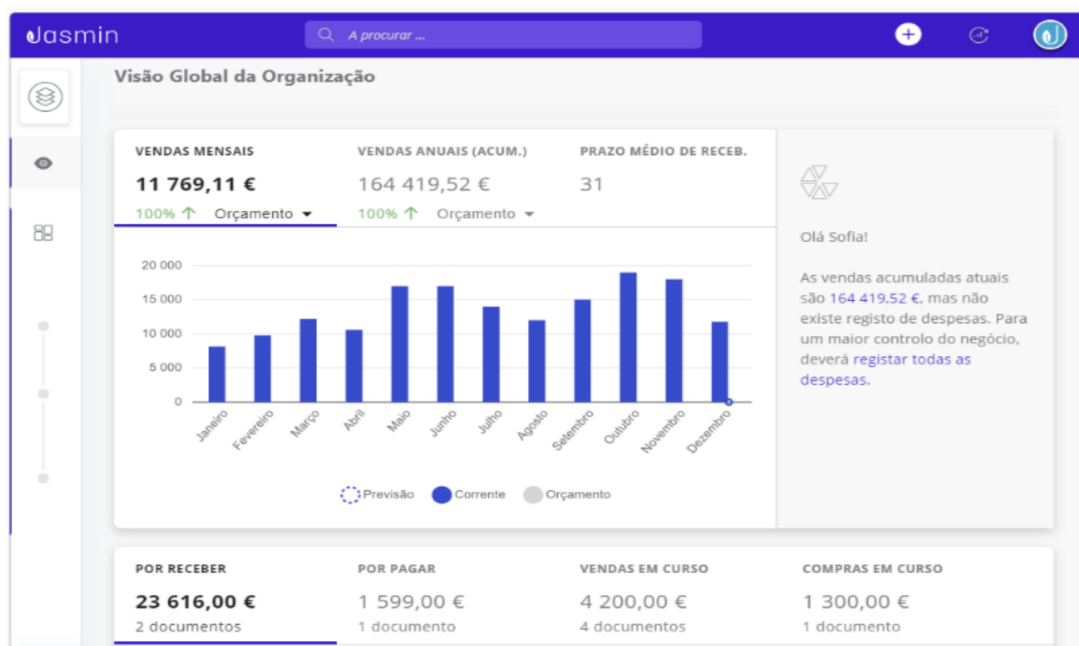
Jasmin

A procurar ...

Visão Global da Organização

VENDAS MENSAIS
11 769,11 €
100% ↑ Orçamento ▾

VENDAS ANUAIS (ACUM.)
164 419,52 €
100% ↑ Orçamento ▾

PRAZO MÉDIO DE RECEB.
31

20 000
15 000
10 000
5 000
0

Janeiro
Fevereiro
Março
Abril
Maio
Junho
Julho
Agosto
Setembro
Outubro
Novembro
Dezembro

Previsão
Corrente
Orçamento

Olá Sofia!

As vendas acumuladas atuais são 164 419,52 €, mas não existe registo de despesas. Para um maior controlo do negócio, deverá registar todas as despesas.

POR RECEBER
23 616,00 €
2 documentos

POR PAGAR
1 599,00 €
1 documento

VENDAS EM CURSO
4 200,00 €
4 documentos

COMPRAS EM CURSO
1 300,00 €
1 documento